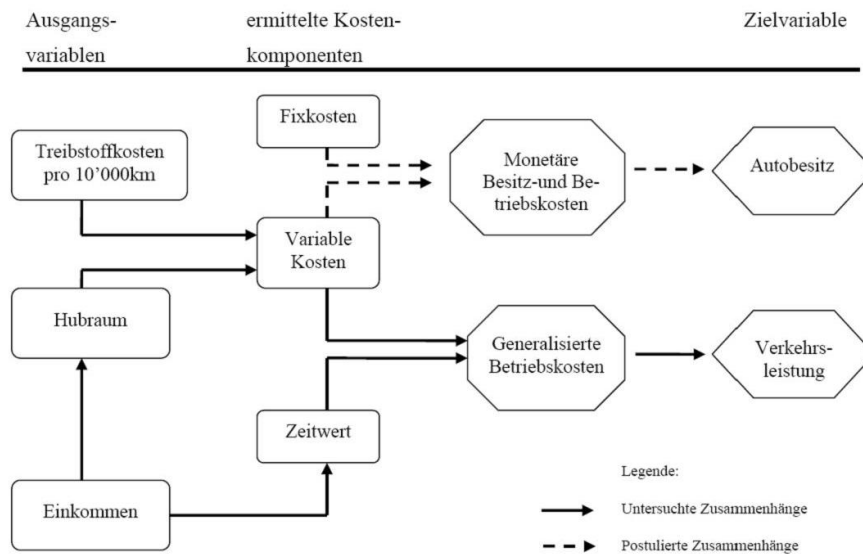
Ausgangsvariablen

ermittelte Kostenkomponenten

Zielvariable

Fixkosten

Treibstoffkosten pro 10'000km

Monetäre Besitz-und Betriebskosten

Autobesitz

Variable Kosten

Hubraum

Generalisierte Betriebskosten

Verkehrsleistung

Zeitwert

Einkommen

Legende:

Untersuchte Zusammenhänge

Postulierte Zusammenhänge